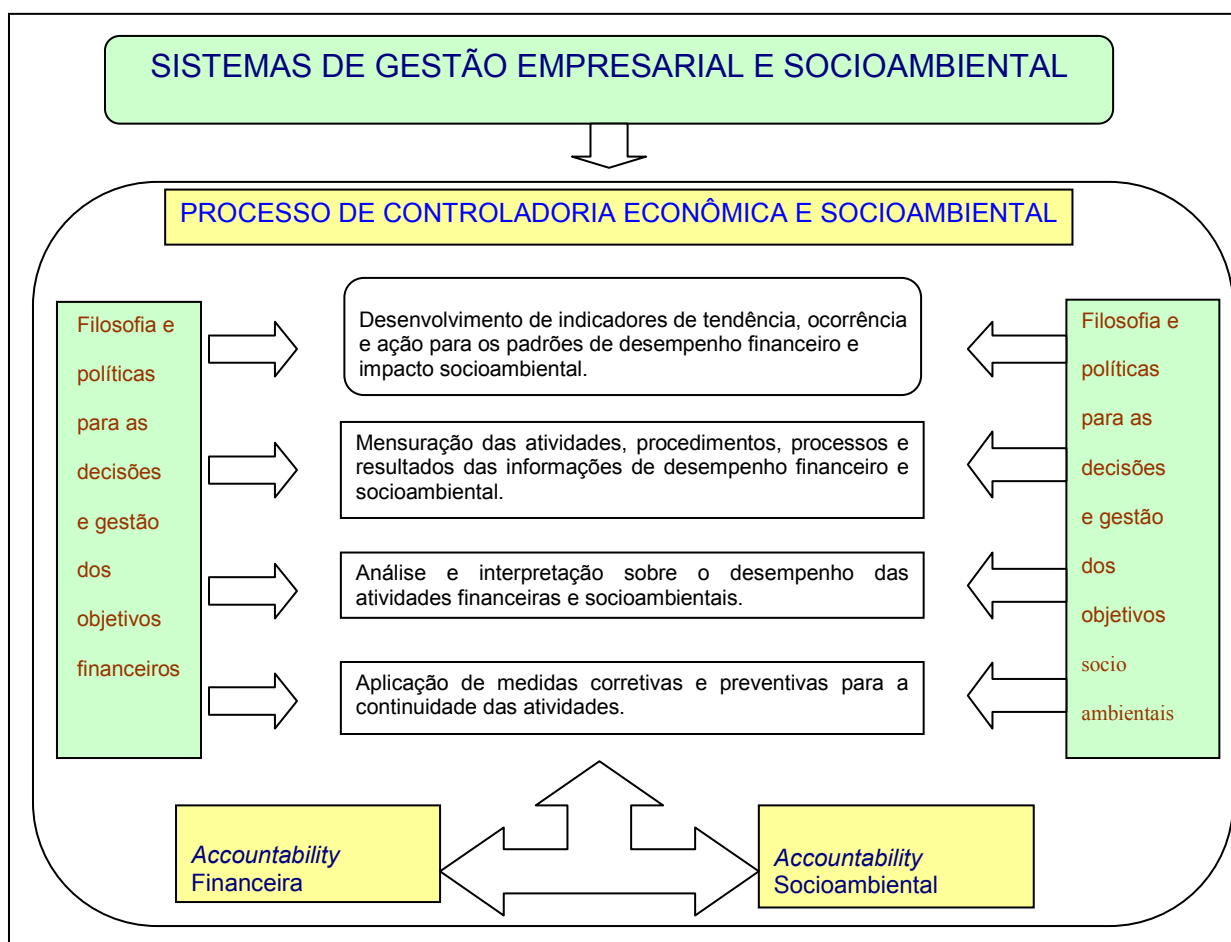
SISTEMAS DE GESTÃO EMPRESARIAL E SOCIOAMBIENTAL

PROCESSO DE CONTROLADORIA ECONÔMICA E SOCIOAMBIENTAL

Filosofia e políticas para as decisões e gestão dos objetivos financeiros

Desenvolvimento de indicadores de tendência, ocorrência e ação para os padrões de desempenho financeiro e impacto socioambiental.

Mensuração das atividades, procedimentos, processos e resultados das informações de desempenho financeiro e socioambiental.

Análise e interpretação sobre o desempenho das atividades financeiras e socioambientais.

Aplicação de medidas corretivas e preventivas para a continuidade das atividades.

Filosofia e políticas para as decisões e gestão dos objetivos socio ambientais

*Accountability* Financeira

*Accountability* Socioambiental